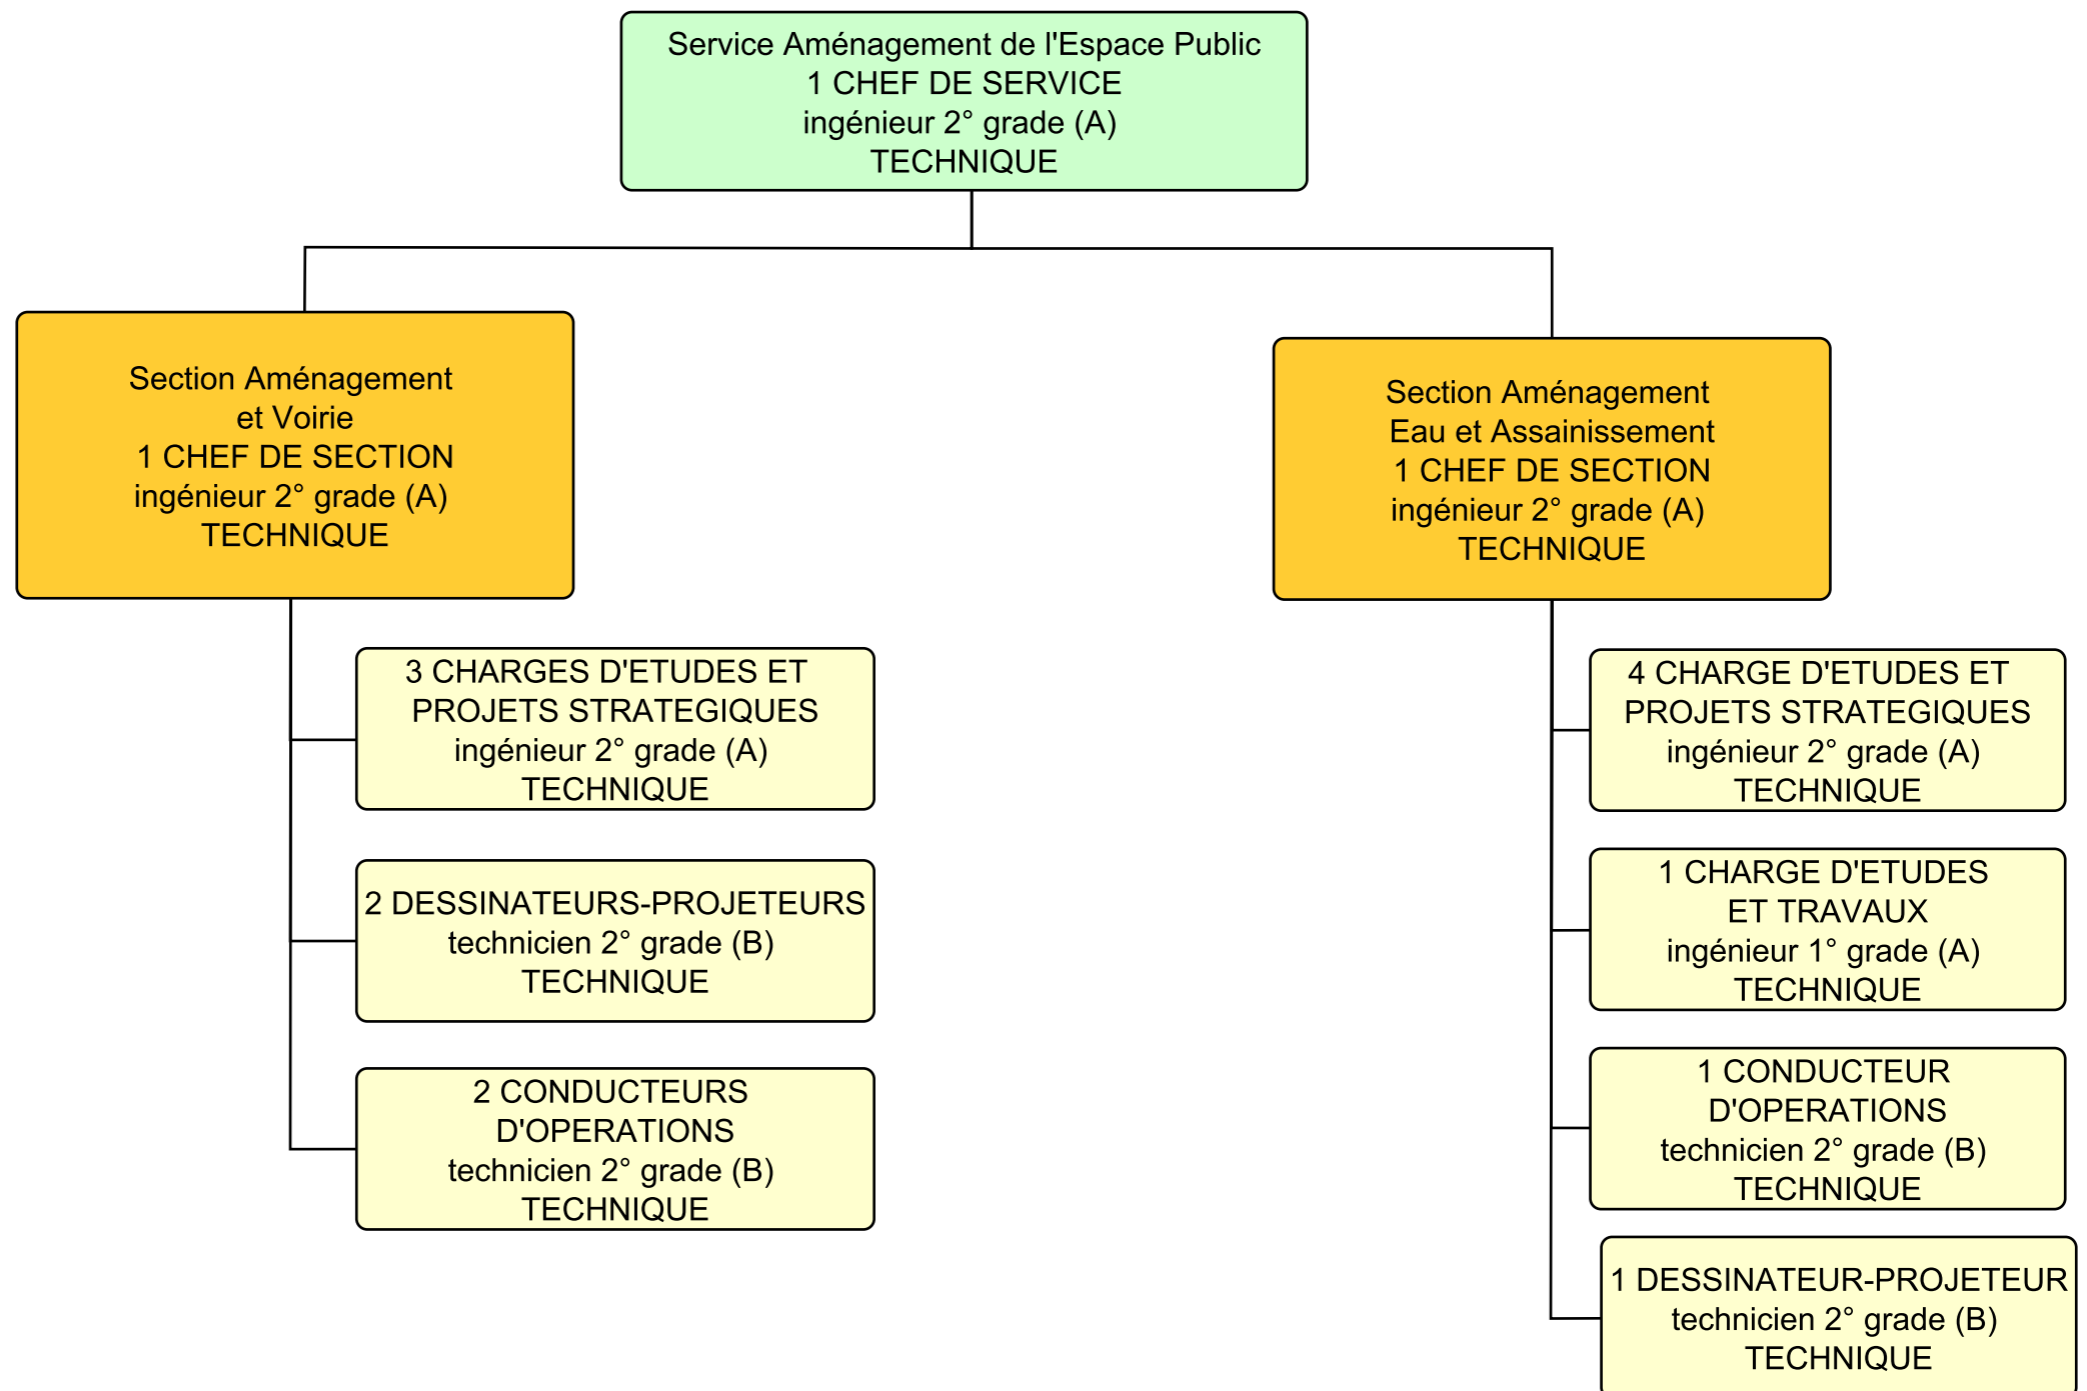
Service Aménagement de l'Espace Public
1 CHEF DE SERVICE
ingénieur 2° grade (A)
TECHNIQUE

Section Aménagement
et Voirie
1 CHEF DE SECTION
ingénieur 2° grade (A)
TECHNIQUE

3 CHARGES D'ETUDES ET PROJETS STRATEGIQUES
ingénieur 2° grade (A)
TECHNIQUE

2 DESSINATEURS-PROJETEURS
technicien 2° grade (B)
TECHNIQUE

2 CONDUCTEURS D'OPERATIONS
technicien 2° grade (B)
TECHNIQUE

Section Aménagement
Eau et Assainissement
1 CHEF DE SECTION
ingénieur 2° grade (A)
TECHNIQUE

4 CHARGE D'ETUDES ET PROJETS STRATEGIQUES
ingénieur 2° grade (A)
TECHNIQUE

1 CHARGE D'ETUDES ET TRAVAUX
ingénieur 1° grade (A)
TECHNIQUE

1 CONDUCTEUR D'OPERATIONS
technicien 2° grade (B)
TECHNIQUE

1 DESSINATEUR-PROJETEUR
technicien 2° grade (B)
TECHNIQUE